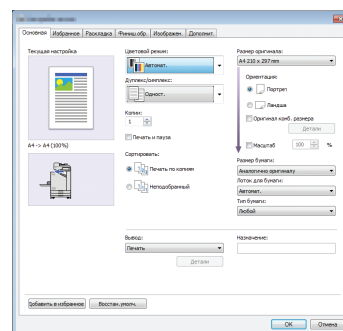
Основная | Избранное | Раскладка | Финиш.обр. | Изображ. | Дополнит.

Текущая настройка

A4 -> A4 (100%)

Цветовой режим:
Автомат.

Дуплекс/симплекс:
Одност.

Копии:
1

Печать и пауза

Сортировать:
Печать по копиям
Неподобранный

Вывод:
Печать
Детали

Размер оригинала:
A4 210 x 297 mm

Ориентация:
Портрет
Ландш.

Оригинал комб. размера
Детали

Масштаб 100 %

Размер бумаги:
Аналогично оригиналу

Лоток для бумаги:
Автомат.

Тип бумаги:
Любой

Назначение:

Добавить в избранное | Восстан.умолч.

OK | Отмена